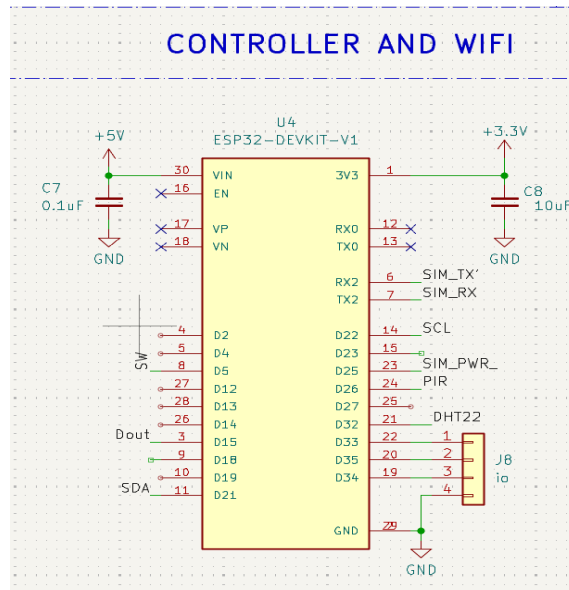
CONTROLLER AND WIFI

U4
ESP32-DEVKIT-V1

+5V
C7
0.1uF
GND

+3.3V
C8
10uF
GND

30 VIN
16 EN
17 VP
18 VN
4 D2
5 D4
8 D5
27 D12
28 D13
26 D14
3 D15
9 D18
10 D19
11 D21

1 3V3
12 RX0
13 TX0
6 RX2
7 TX2
14 D22
15 D23
23 D25
24 D26
25 D27
21 D32
22 D33
20 D35
19 D34
29 GND

SIM_TX'
SIM_RX
SCL
SIM_PWR_
PIR
DHT22
SW
Dout
SDA

J8
io
1
2
3
4

GND